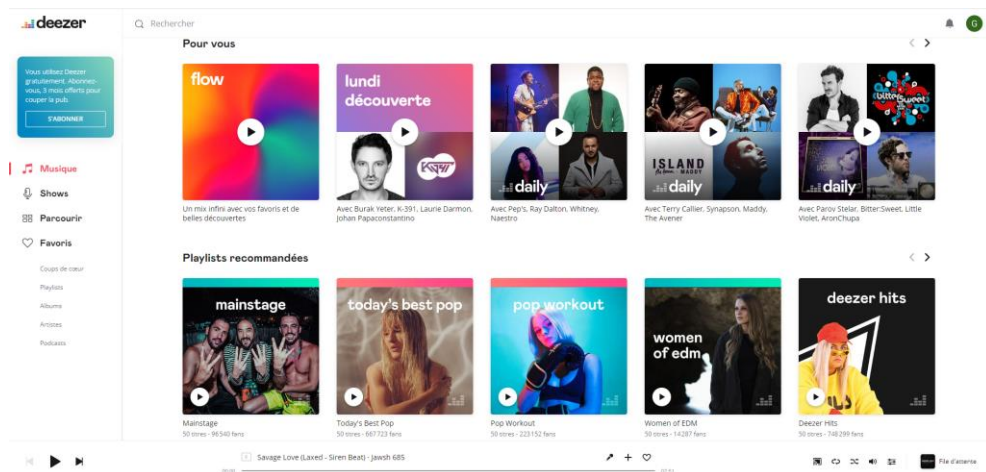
deezer

Rechercher

G

Vous utilisez Deezer gratuitement. Abonnez-vous, 3 mois offerts pour couper la pub.

S'ABONNER

Musique
Shows
Parcourir
Favoris

Coups de cœur
Playlists
Albums
Artistes
Podcasts

Pour vous

flow
Un mix infini avec vos favoris et de belles découvertes

lundi découverte
Avec Burak Yeter, K-391, Laurie Darmon, Johan Papaconstantino

daily
Avec Pep's, Ray Dalton, Whitney, Naestro

ISLAND
daily
Avec Terry Callier, Synapson, Maddy, The Avener

daily
Avec Parov Stelar, Bitter:Sweet, Little Violet, AronChupa

Playlists recommandées

mainstage
Mainstage
50 titres · 96 540 fans

today's best pop
Today's Best Pop
50 titres · 667 723 fans

pop workout
Pop Workout
50 titres · 223 152 fans

women of edm
Women of EDM
50 titres · 14 297 fans

deezer hits
Deezer Hits
50 titres · 748 299 fans

Savage Love (Laxed - Siren Beat) · Jawsh 685

File d'attente